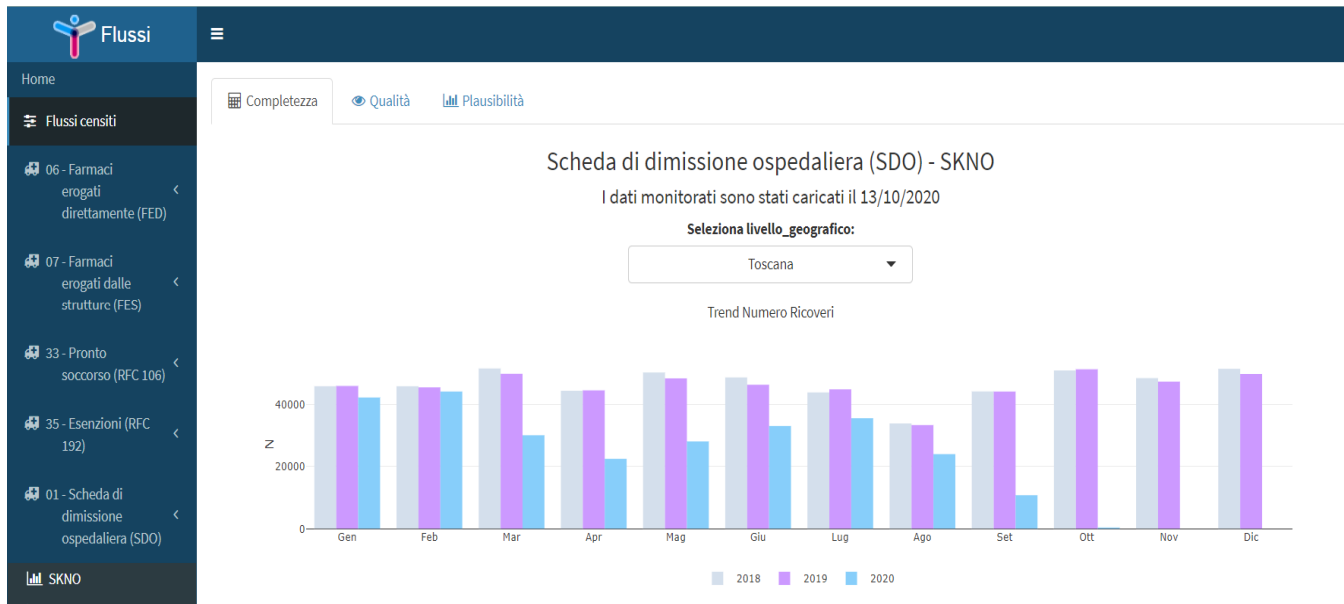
Flussi

Home

Flussi censiti

06 - Farmaci erogati direttamente (FED)

07 - Farmaci erogati dalle strutture (FES)

33 - Pronto soccorso (RFC 106)

35 - Esenzioni (RFC 192)

01 - Scheda di dimissione ospedaliera (SDO)

SKNO

Completezza   Qualità   Plausibilità

Scheda di dimissione ospedaliera (SDO) - SKNO

I dati monitorati sono stati caricati il 13/10/2020

Seleziona livello_geografico:

Toscana

Trend Numero Ricoveri

N

40000

20000

0

Gen Feb Mar Apr Mag Giu Lug Ago Set Ott Nov Dic

2018 2019 2020